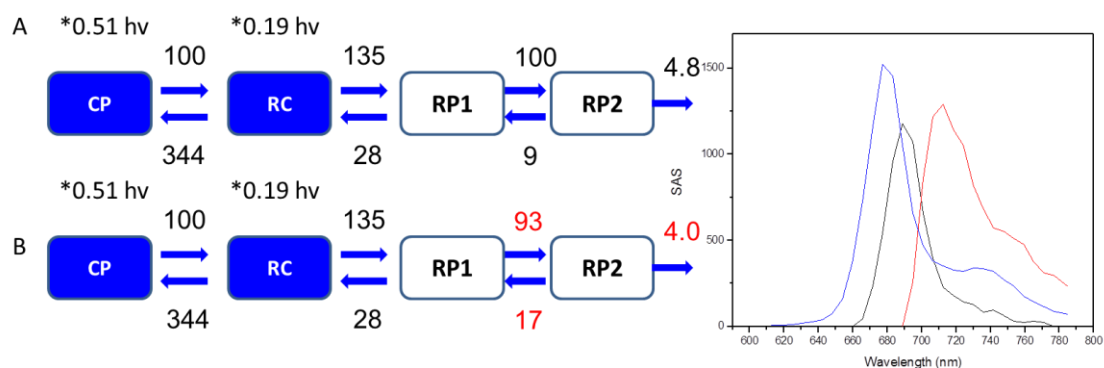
A
*0.51 hv
*0.19 hv
100
135
100
4.8
CP
RC
RP1
RP2
344
28
9

B
*0.51 hv
*0.19 hv
100
135
93
4.0
CP
RC
RP1
RP2
344
28
17

1500
1000
500
0
SAS
600 610 620 630 640 650 660 670 680 690 700 710 720 730 740 750 760 770 780 790 800
Wavelength (nm)